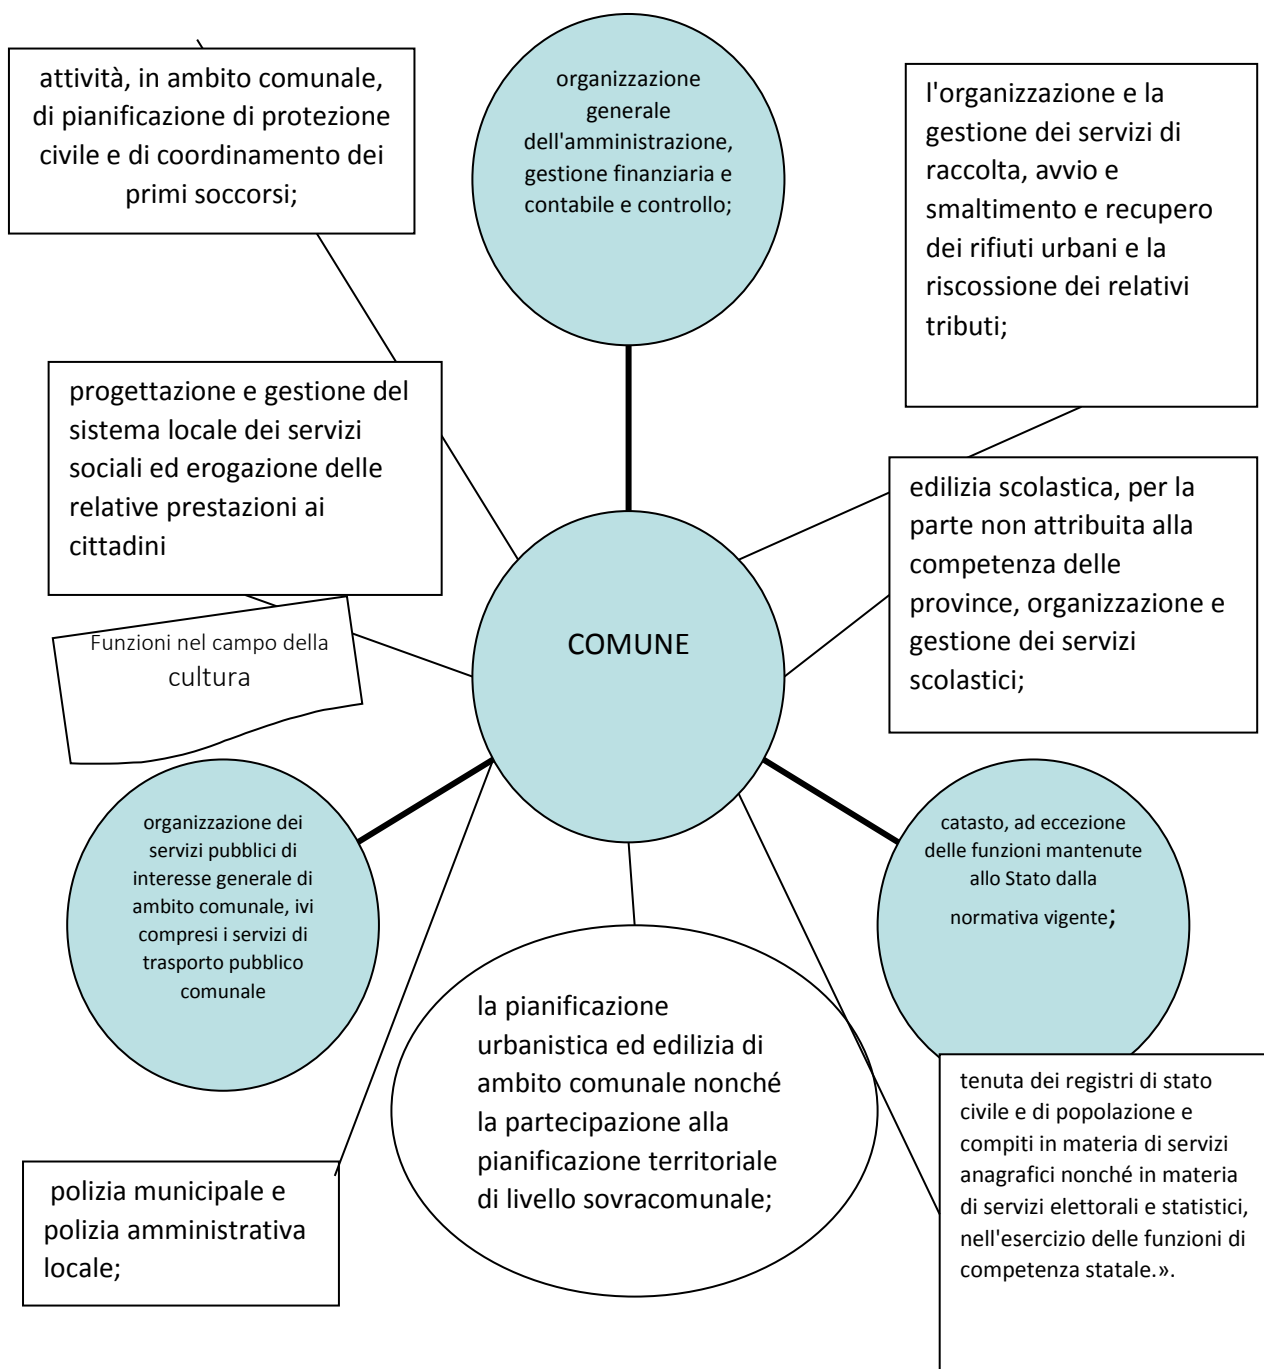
attività, in ambito comunale, di pianificazione di protezione civile e di coordinamento dei primi soccorsi;

organizzazione generale dell'amministrazione, gestione finanziaria e contabile e controllo;

l'organizzazione e la gestione dei servizi di raccolta, avvio e smaltimento e recupero dei rifiuti urbani e la riscossione dei relativi tributi;

progettazione e gestione del sistema locale dei servizi sociali ed erogazione delle relative prestazioni ai cittadini

edilizia scolastica, per la parte non attribuita alla competenza delle province, organizzazione e gestione dei servizi scolastici;

Funzioni nel campo della cultura

COMUNE

organizzazione dei servizi pubblici di interesse generale di ambito comunale, ivi compresi i servizi di trasporto pubblico comunale

catasto, ad eccezione delle funzioni mantenute allo Stato dalla normativa vigente;

la pianificazione urbanistica ed edilizia di ambito comunale nonché la partecipazione alla pianificazione territoriale di livello sovracomunale;

tenuta dei registri di stato civile e di popolazione e compiti in materia di servizi anagrafici nonché in materia di servizi elettorali e statistici, nell'esercizio delle funzioni di competenza statale.».

polizia municipale e polizia amministrativa locale;